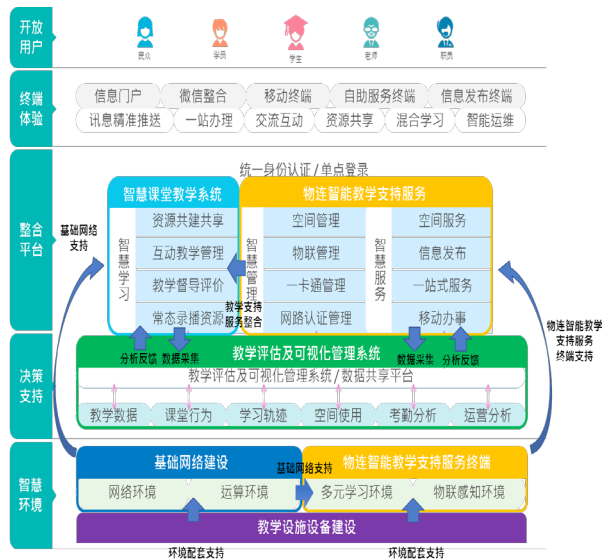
开放用户

民众 学员 学生 老师 职员

终端体验

信息门户 微信整合 移动终端 自助服务终端 信息发布终端
讯息精准推送 一站办理 交流互动 资源共享 混合学习 智能运维

整合平台

统一身份认证 / 单点登录

基础网络支持

智慧课堂教学系统

智慧学习

资源共建共享
互动教学管理
教学督导评价
常态录播资源

物连智能教学支持服务

智慧管理

空间管理
物联管理
一卡通管理
网路认证管理

智慧服务

空间服务
信息发布
一站式服务
移动办事

教学支持服务整合

物连智能教学支持服务终端支持

决策支持

分析反馈 数据采集 数据采集 分析反馈

教学评估及可视化管理系统

教学评估及可视化管理系统 / 数据共享平台

教学数据 课堂行为 学习轨迹 空间使用 考勤分析 运营分析

智慧环境

基础网络建设

网络环境 运算环境

基础网络支持

物连智能教学支持服务终端

多元学习环境 物联感知环境

教学设施设备建设

环境配套支持 环境配套支持